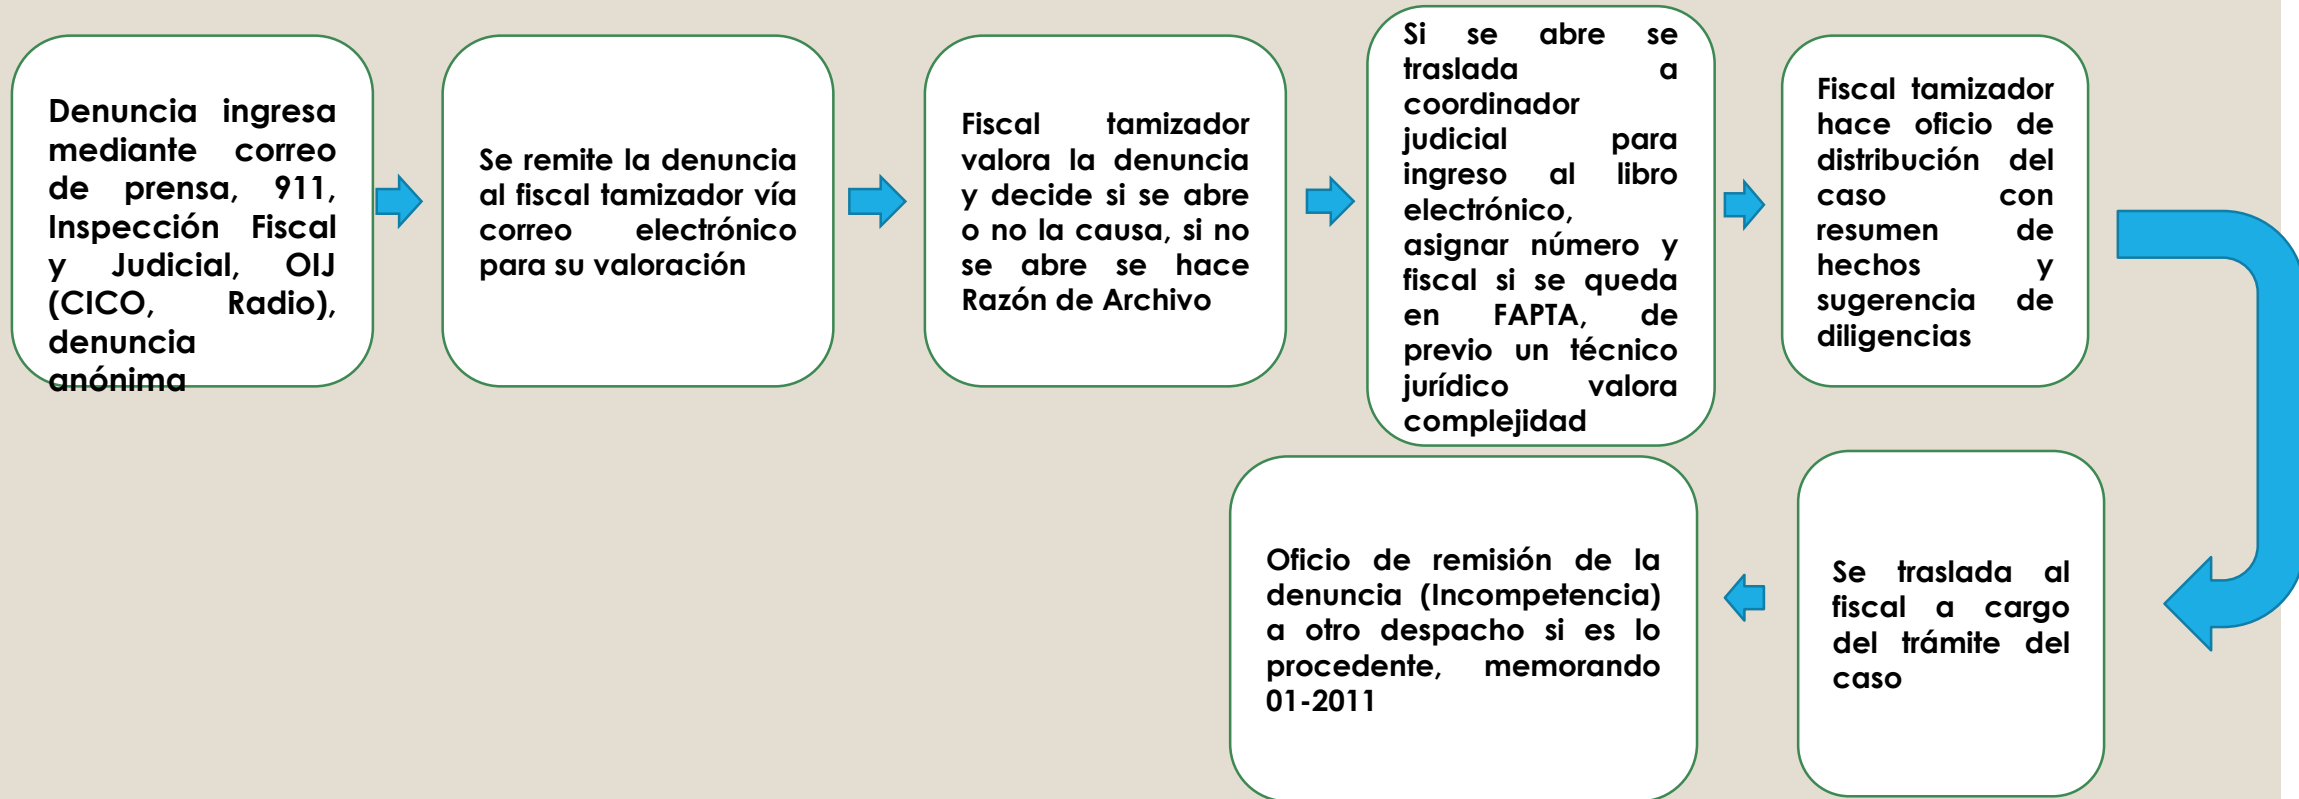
Denuncia ingresa mediante correo de prensa, 911, Inspección Fiscal y Judicial, OIJ (CICO, Radio), denuncia anónima

Se remite la denuncia al fiscal tamizador vía correo electrónico para su valoración

Fiscal tamizador valora la denuncia y decide si se abre o no la causa, si no se abre se hace Razón de Archivo

Si se abre se traslada a coordinador judicial para ingreso al libro electrónico, asignar número y fiscal si se queda en FAPTA, de previo un técnico jurídico valora complejidad

Fiscal tamizador hace oficio de distribución del caso con resumen de hechos y sugerencia de diligencias

Se traslada al fiscal a cargo del trámite del caso

Oficio de remisión de la denuncia (Incompetencia) a otro despacho si es lo procedente, memorando 01-2011